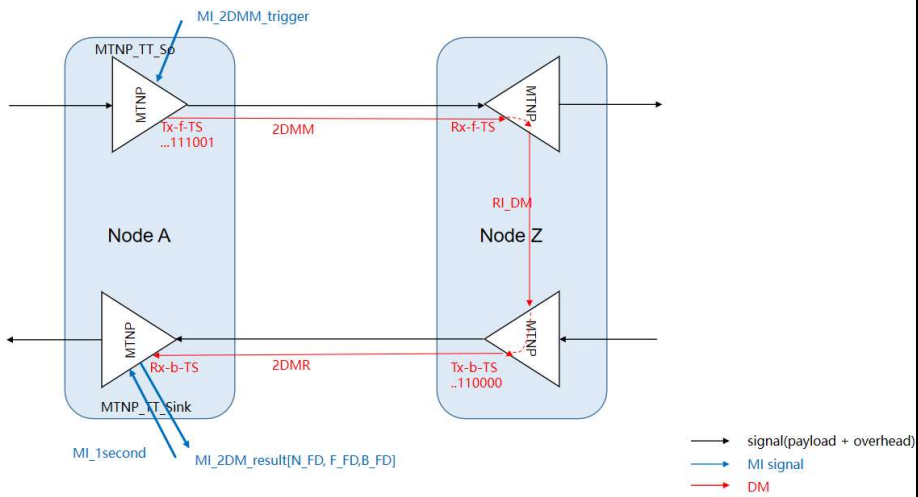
MI_2DMM_trigger

MTNP_TT_So

MTNP

Tx-f-TS
...111001

2DMM

Rx-f-TS

MTNP

RI_DM

Node A

Node Z

MTNP

MTNP

Rx-b-TS

2DMR

Tx-b-TS
..110000

MTNP_TT_Sink

MI_1second

MI_2DM_result[N_FD, F_FD,B_FD]

signal(payload + overhead)

MI signal

DM